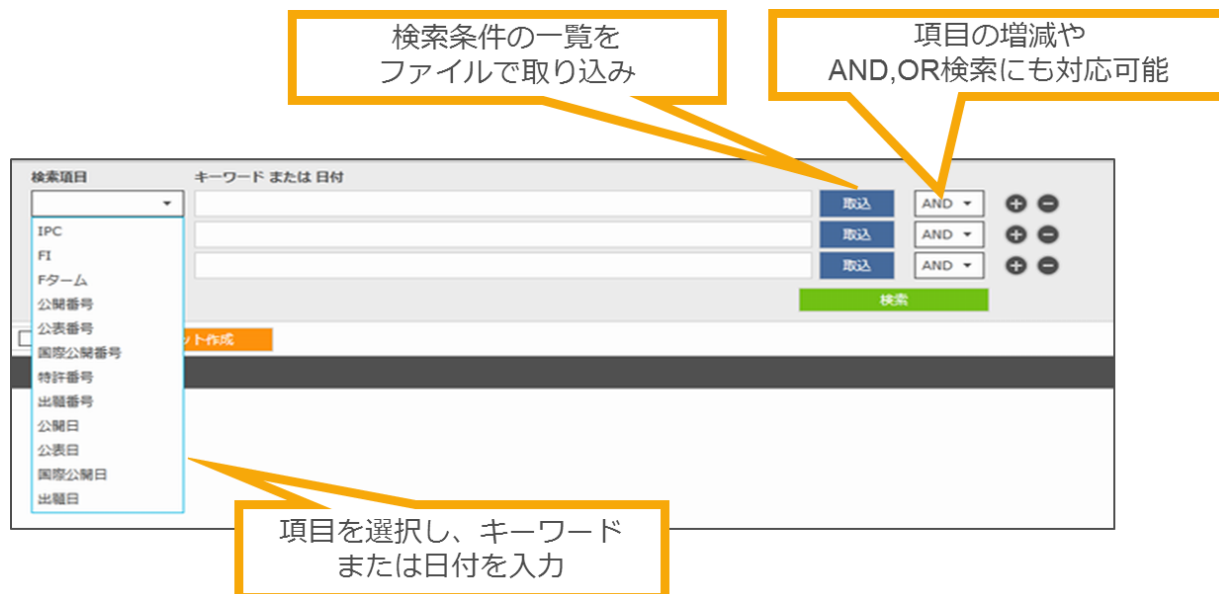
検索条件の一覧を
ファイルで取り込み

項目の増減や
AND,OR検索にも対応可能

検索項目

キーワード または 日付

IPC
FI
Fターム
公開番号
公表番号
国際公開番号
特許番号
出願番号
公開日
公表日
国際公開日
出願日

取込
取込
取込

AND
AND
AND

検索

ット作成

項目を選択し、キーワード
または日付を入力